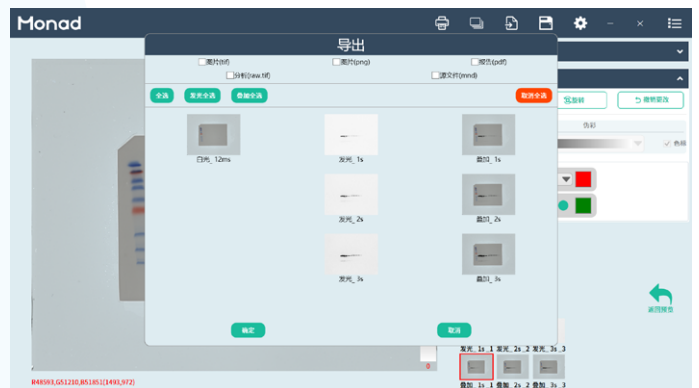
Monad

导出

图片(tiff) 图片(png) 报告(pdf)
分析(raw.tiff) 源文件(mnd)

全选 发光全选 叠加全选 取消全选

白光_12ms 发光_1s 叠加_1s
发光_2s 叠加_2s
发光_3s 叠加_3s

确定 取消

反转 撤销更改

伪彩

色标

返回报告

发光_1s_1 发光_2s_2 发光_3s_3
叠加_1s_1 叠加_2s_2 叠加_3s_3

0

R48593,G51210,B51851(1493,972)